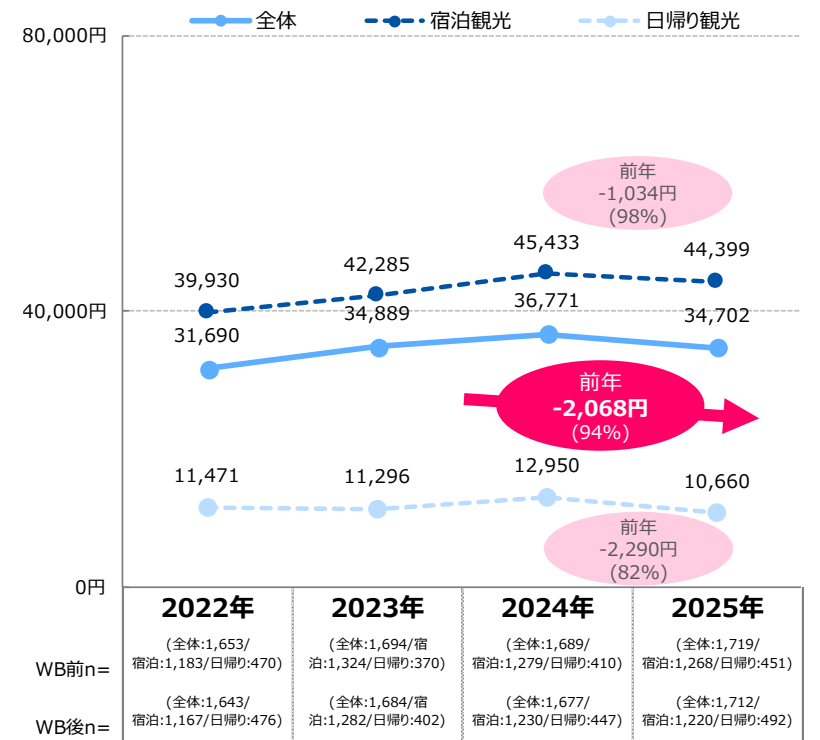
全体 宿泊観光 日帰り観光

80,000円

40,000円

0円

前年
-1,034円
(98%)

39,930 42,285 45,433 44,399

31,690 34,889 36,771 34,702

前年
-2,068円
(94%)

11,471 11,296 12,950 10,660

前年
-2,290円
(82%)

| | 2022年 | 2023年 | 2024年 | 2025年 |
|---|---|---|---|---|
| WB前n= | (全体:1,653/宿泊:1,183/日帰り:470) | (全体:1,694/宿泊:1,324/日帰り:370) | (全体:1,689/宿泊:1,279/日帰り:410) | (全体:1,719/宿泊:1,268/日帰り:451) |
| WB後n= | (全体:1,643/宿泊:1,167/日帰り:476) | (全体:1,684/宿泊:1,282/日帰り:402) | (全体:1,677/宿泊:1,230/日帰り:447) | (全体:1,712/宿泊:1,220/日帰り:492) |